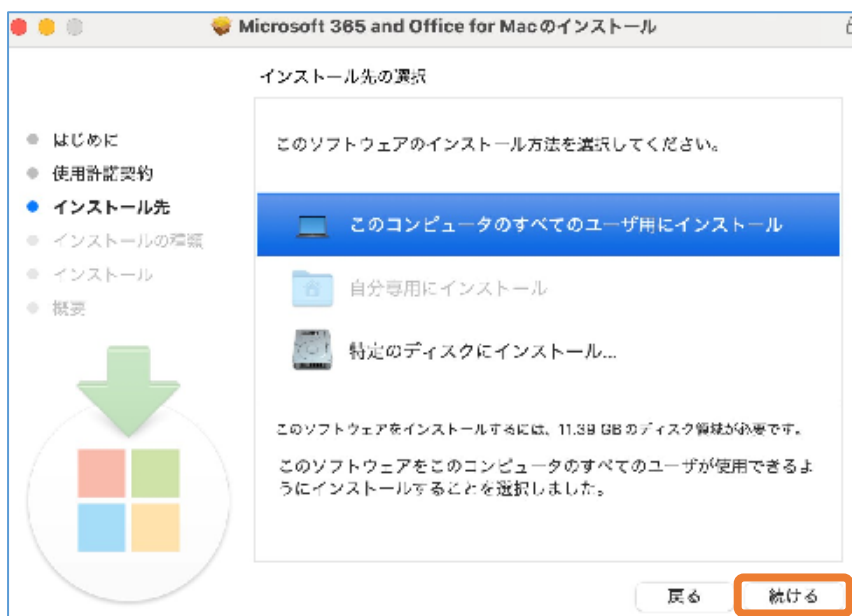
Microsoft 365 and Office for Macのインストール

インストール先の選択

はじめに
使用許諾契約
インストール先
インストールの種類
インストール
概要

このソフトウェアのインストール方法を選択してください。

このコンピュータのすべてのユーザ用にインストール

自分専用にインストール

特定のディスクにインストール...

このソフトウェアをインストールするには、11.39 GBのディスク領域が必要です。

このソフトウェアをこのコンピュータのすべてのユーザが使用できるようにインストールすることを選択しました。

戻る
続ける